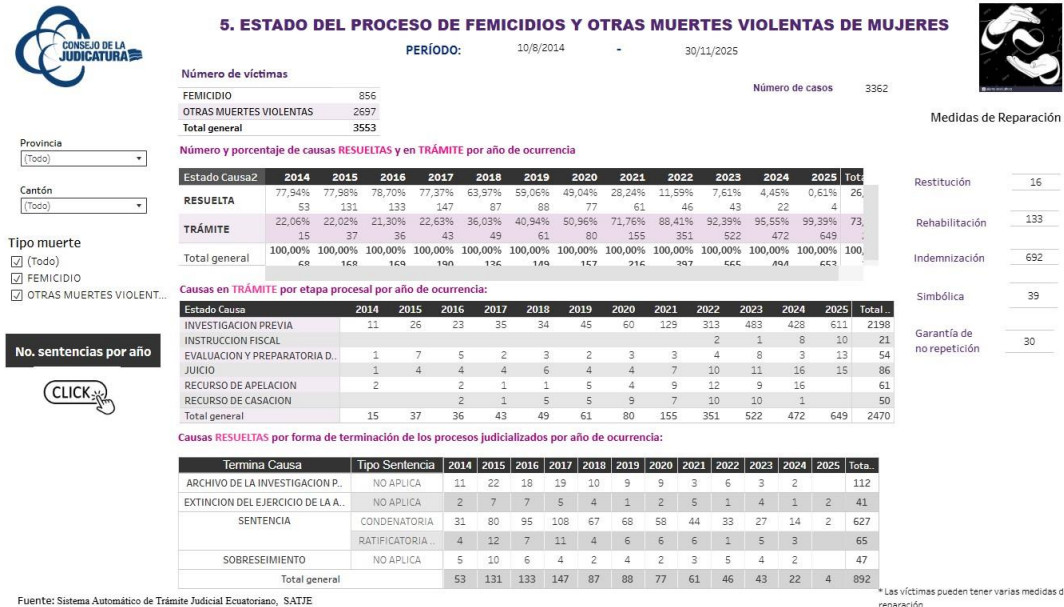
CONSEJO DE LA JUDICATURA

5. ESTADO DEL PROCESO DE FEMICIDIOS Y OTRAS MUERTES VIOLENTAS DE MUJERES

PERÍODO: 10/8/2014 - 30/11/2025

Número de víctimas

| | |
|---|---|
| FEMICIDIO | 856 |
| OTRAS MUERTES VIOLENTAS | 2697 |
| Total general | 3553 |

Número de casos 3362

Medidas de Reparación

Provincia
(Todo)

Cantón
(Todo)

Tipo muerte
(Todo)
FEMICIDIO
OTRAS MUERTES VIOLENT...

No. sentencias por año

CLICK

Número y porcentaje de causas RESUELTAS y en TRÁMITE por año de ocurrencia

| Estado Causa2 | 2014 | 2015 | 2016 | 2017 | 2018 | 2019 | 2020 | 2021 | 2022 | 2023 | 2024 | 2025 | Tota |
|---|---|---|---|---|---|---|---|---|---|---|---|---|---|
| RESUELTA | 77,94% 53 | 77,98% 131 | 78,70% 133 | 77,37% 147 | 63,97% 87 | 59,06% 88 | 49,04% 77 | 28,24% 61 | 11,59% 46 | 7,61% 43 | 4,45% 22 | 0,61% 4 | 26, |
| TRÁMITE | 22,06% 15 | 22,02% 37 | 21,30% 36 | 22,63% 43 | 36,03% 49 | 40,94% 61 | 50,96% 80 | 71,76% 155 | 88,41% 351 | 92,39% 522 | 95,55% 472 | 99,39% 649 | 73, |
| Total general | 100,00% 68 | 100,00% 168 | 100,00% 169 | 100,00% 190 | 100,00% 136 | 100,00% 149 | 100,00% 157 | 100,00% 216 | 100,00% 397 | 100,00% 565 | 100,00% 494 | 100,00% 653 | 100, |

Restitución 16
Rehabilitación 133
Indemnización 692
Simbólica 39
Garantía de no repetición 30

Causas en TRÁMITE por etapa procesal por año de ocurrencia:

| Estado Causa | 2014 | 2015 | 2016 | 2017 | 2018 | 2019 | 2020 | 2021 | 2022 | 2023 | 2024 | 2025 | Total .. |
|---|---|---|---|---|---|---|---|---|---|---|---|---|---|
| INVESTIGACION PREVIA | 11 | 26 | 23 | 35 | 34 | 45 | 60 | 129 | 313 | 483 | 428 | 611 | 2198 |
| INSTRUCCION FISCAL | | | | | | | | | 2 | 1 | 8 | 10 | 21 |
| EVALUACION Y PREPARATORIA D.. | 1 | 7 | 5 | 2 | 3 | 2 | 3 | 3 | 4 | 8 | 3 | 13 | 54 |
| JUICIO | 1 | 4 | 4 | 4 | 6 | 4 | 4 | 7 | 10 | 11 | 16 | 15 | 86 |
| RECURSO DE APELACION | 2 | | 2 | 1 | 1 | 5 | 4 | 9 | 12 | 9 | 16 | | 61 |
| RECURSO DE CASACION | | | 2 | 1 | 5 | 5 | 9 | 7 | 10 | 10 | 1 | | 50 |
| Total general | 15 | 37 | 36 | 43 | 49 | 61 | 80 | 155 | 351 | 522 | 472 | 649 | 2470 |

Causas RESUELTAS por forma de terminación de los procesos judicializados por año de ocurrencia:

| Termina Causa | Tipo Sentencia | 2014 | 2015 | 2016 | 2017 | 2018 | 2019 | 2020 | 2021 | 2022 | 2023 | 2024 | 2025 | Tota.. |
|---|---|---|---|---|---|---|---|---|---|---|---|---|---|---|
| ARCHIVO DE LA INVESTIGACION P.. | NO APLICA | 11 | 22 | 18 | 19 | 10 | 9 | 9 | 3 | 6 | 3 | 2 | | 112 |
| EXTINCION DEL EJERCICIO DE LA A.. | NO APLICA | 2 | 7 | 7 | 5 | 4 | 1 | 2 | 5 | 1 | 4 | 1 | 2 | 41 |
| SENTENCIA | CONDENATORIA | 31 | 80 | 95 | 108 | 67 | 68 | 58 | 44 | 33 | 27 | 14 | 2 | 627 |
| | RATIFICATORIA .. | 4 | 12 | 7 | 11 | 4 | 6 | 6 | 6 | 1 | 5 | 3 | | 65 |
| SOBRESEIMIENTO | NO APLICA | 5 | 10 | 6 | 4 | 2 | 4 | 2 | 3 | 5 | 4 | 2 | | 47 |
| Total general | | 53 | 131 | 133 | 147 | 87 | 88 | 77 | 61 | 46 | 43 | 22 | 4 | 892 |

Fuente: Sistema Automático de Trámite Judicial Ecuatoriano, SATJE

* Las víctimas pueden tener varias medidas d reparación